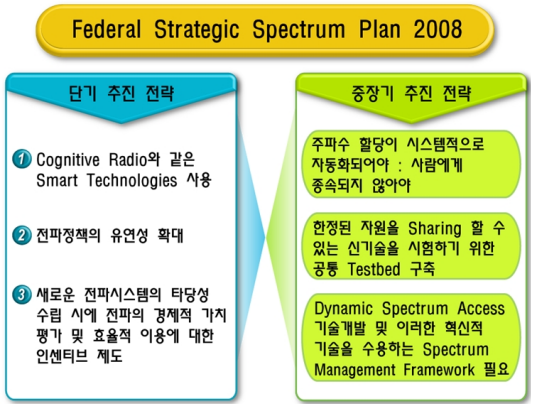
Federal Strategic Spectrum Plan 2008

단기 추진 전략

1 Cognitive Radio와 같은 Smart Technologies 사용

2 전파정책의 유연성 확대

3 새로운 전파시스템의 타당성 수립 시에 전파의 경제적 가치 평가 및 효율적 이용에 대한 인센티브 제도

중장기 추진 전략

주파수 할당이 시스템적으로 자동화되어야 : 사람에게 종속되지 않아야

한정된 자원을 Sharing 할 수 있는 신기술을 시험하기 위한 공통 Testbed 구축

Dynamic Spectrum Access 기술개발 및 이러한 혁신적 기술을 수용하는 Spectrum Management Framework 필요